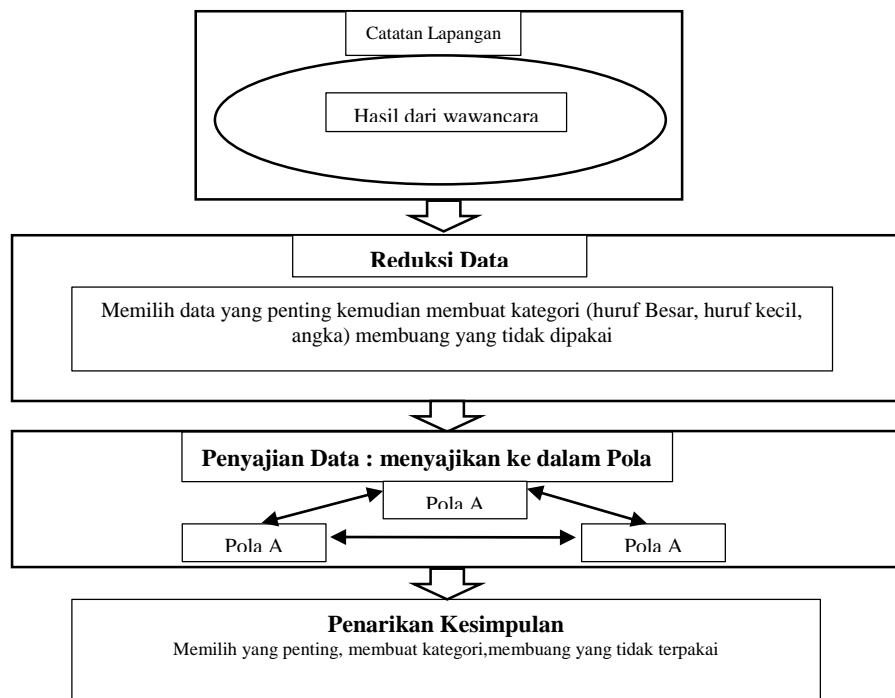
Catatan Lapangan

Hasil dari wawancara

Reduksi Data

Memilih data yang penting kemudian membuat kategori (huruf Besar, huruf kecil, angka) membuang yang tidak dipakai

Penyajian Data : menyajikan ke dalam Pola

Pola A

Pola A

Pola A

Penarikan Kesimpulan

Memilih yang penting, membuat kategori,membuang yang tidak terpakai